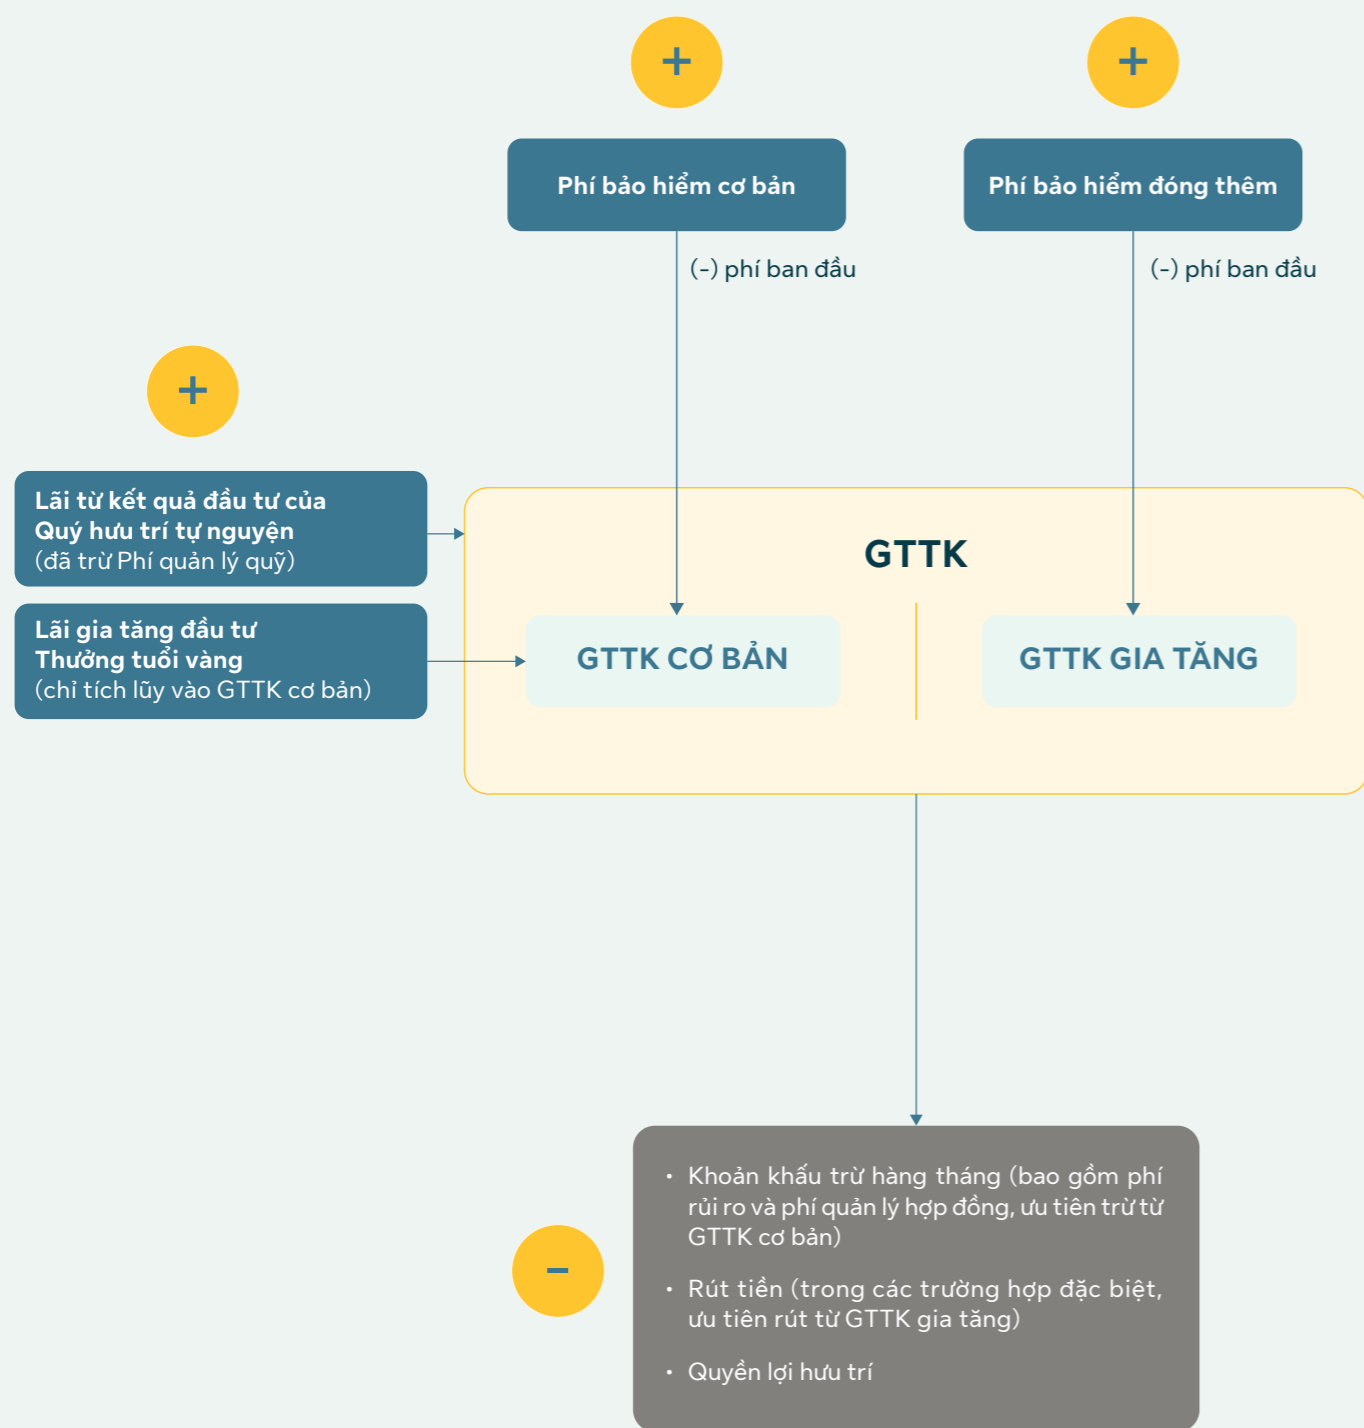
+

+

Phí bảo hiểm cơ bản

Phí bảo hiểm đóng thêm

(-) phí ban đầu

(-) phí ban đầu

+

Lãi từ kết quả đầu tư của Quỹ hưu trí tự nguyện
(đã trừ Phí quản lý quỹ)

Lãi gia tăng đầu tư
Thưởng tuổi vàng
(chỉ tích lũy vào GTTK cơ bản)

GTTK

GTTK CƠ BẢN

GTTK GIA TĂNG

–

• Khoản khấu trừ hàng tháng (bao gồm phí rủi ro và phí quản lý hợp đồng, ưu tiên trừ từ GTTK cơ bản)

• Rút tiền (trong các trường hợp đặc biệt, ưu tiên rút từ GTTK gia tăng)

• Quyền lợi hưu trí